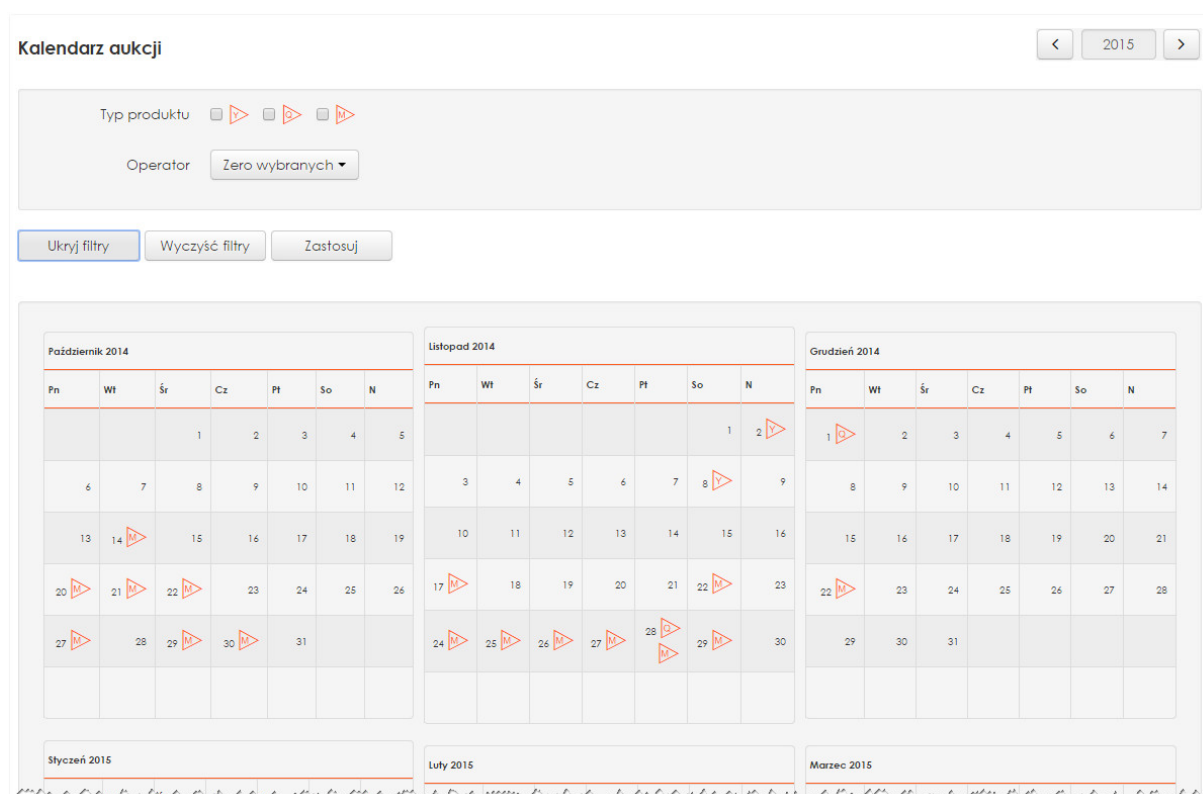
Kalendarz aukcji

< 2015 >

Typ produktu Y Q M

Operator Zero wybranych ▾

Ukryj filtry Wyczyść filtry Zastosuj

Październik 2014

| Pn | Wt | Śr | Cz | Pt | So | N |
|---|---|---|---|---|---|---|
| | | 1 | 2 | 3 | 4 | 5 |
| 6 | 7 | 8 | 9 | 10 | 11 | 12 |
| 13 | 14 M | 15 | 16 | 17 | 18 | 19 |
| 20 M | 21 M | 22 M | 23 | 24 | 25 | 26 |
| 27 M | 28 | 29 M | 30 M | 31 | | |

Listopad 2014

| Pn | Wt | Śr | Cz | Pt | So | N |
|---|---|---|---|---|---|---|
| | | | | | 1 | 2 Y |
| 3 | 4 | 5 | 6 | 7 | 8 Y | 9 |
| 10 | 11 | 12 | 13 | 14 | 15 | 16 |
| 17 M | 18 | 19 | 20 | 21 | 22 M | 23 |
| 24 M | 25 M | 26 M | 27 M | 28 Q M | 29 M | 30 |

Grudzień 2014

| Pn | Wt | Śr | Cz | Pt | So | N |
|---|---|---|---|---|---|---|
| 1 Q | 2 | 3 | 4 | 5 | 6 | 7 |
| 8 | 9 | 10 | 11 | 12 | 13 | 14 |
| 15 | 16 | 17 | 18 | 19 | 20 | 21 |
| 22 M | 23 | 24 | 25 | 26 | 27 | 28 |
| 29 | 30 | 31 | | | | |

Styczeń 2015

Luty 2015

Marzec 2015